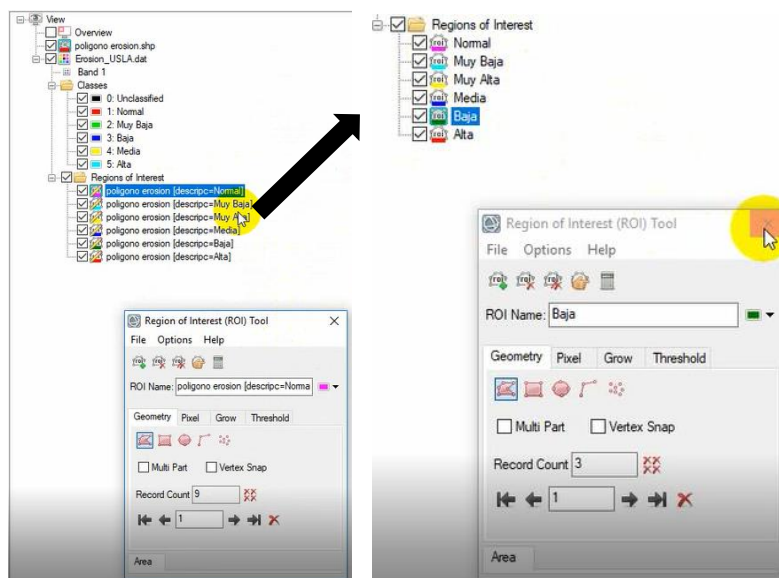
View
Overview
poligono erosion.shp
Erosion_USLA.dat
Band 1
Classes
0: Unclassified
1: Normal
2: Muy Baja
3: Baja
4: Media
5: Alta
Regions of Interest
poligono erosion [descripc=Normal]
poligono erosion [descripc=Muy Baja]
poligono erosion [descripc=Muy Alta]
poligono erosion [descripc=Media]
poligono erosion [descripc=Baja]
poligono erosion [descripc=Alta]

Region of Interest (ROI) Tool
File Options Help
ROI Name: poligono erosion [descripc=Norma
Geometry Pixel Grow Threshold
Multi Part
Vertex Snap
Record Count 9
1
Area

Regions of Interest
Normal
Muy Baja
Muy Alta
Media
Baja
Alta

Region of Interest (ROI) Tool
File Options Help
ROI Name: Baja
Geometry Pixel Grow Threshold
Multi Part
Vertex Snap
Record Count 3
1
Area